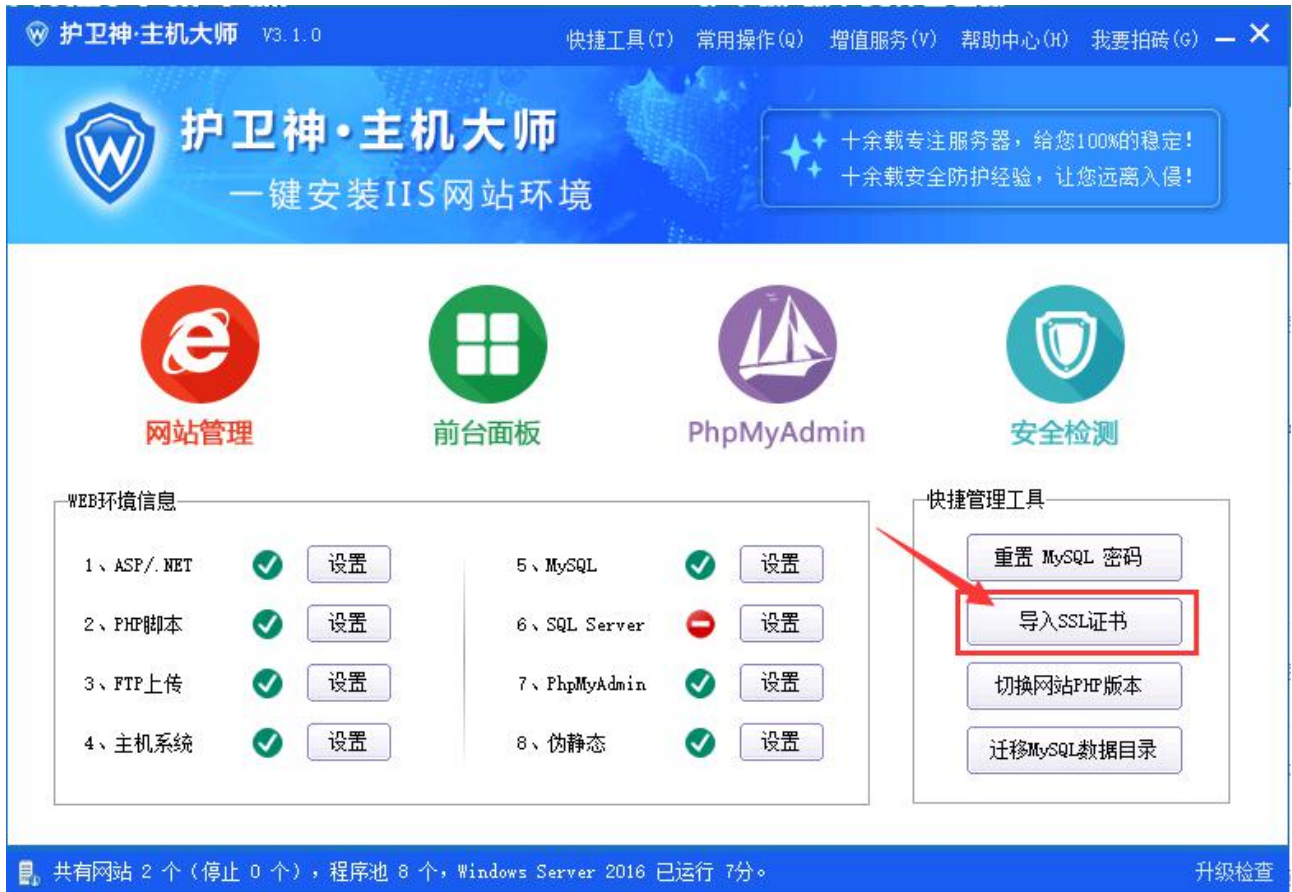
护卫神·主机大师 V3.1.0

快捷工具(T) 常用操作(Q) 增值服务(V) 帮助中心(H) 我要拍砖(G)

护卫神·主机大师
一键安装IIS网站环境

十余载专注服务器，给您100%的稳定！
十余载安全防护经验，让您远离入侵！

网站管理 前台面板 PhpMyAdmin 安全检测

WEB环境信息

1、ASP/.NET 设置
2、PHP脚本 设置
3、FTP上传 设置
4、主机系统 设置
5、MySQL 设置
6、SQL Server 设置
7、PhpMyAdmin 设置
8、伪静态 设置

快捷管理工具

重置 MySQL 密码
导入SSL证书
切换网站PHP版本
迁移MySQL数据目录

共有网站 2 个（停止 0 个），程序池 8 个，Windows Server 2016 已运行 7分。

升级检查